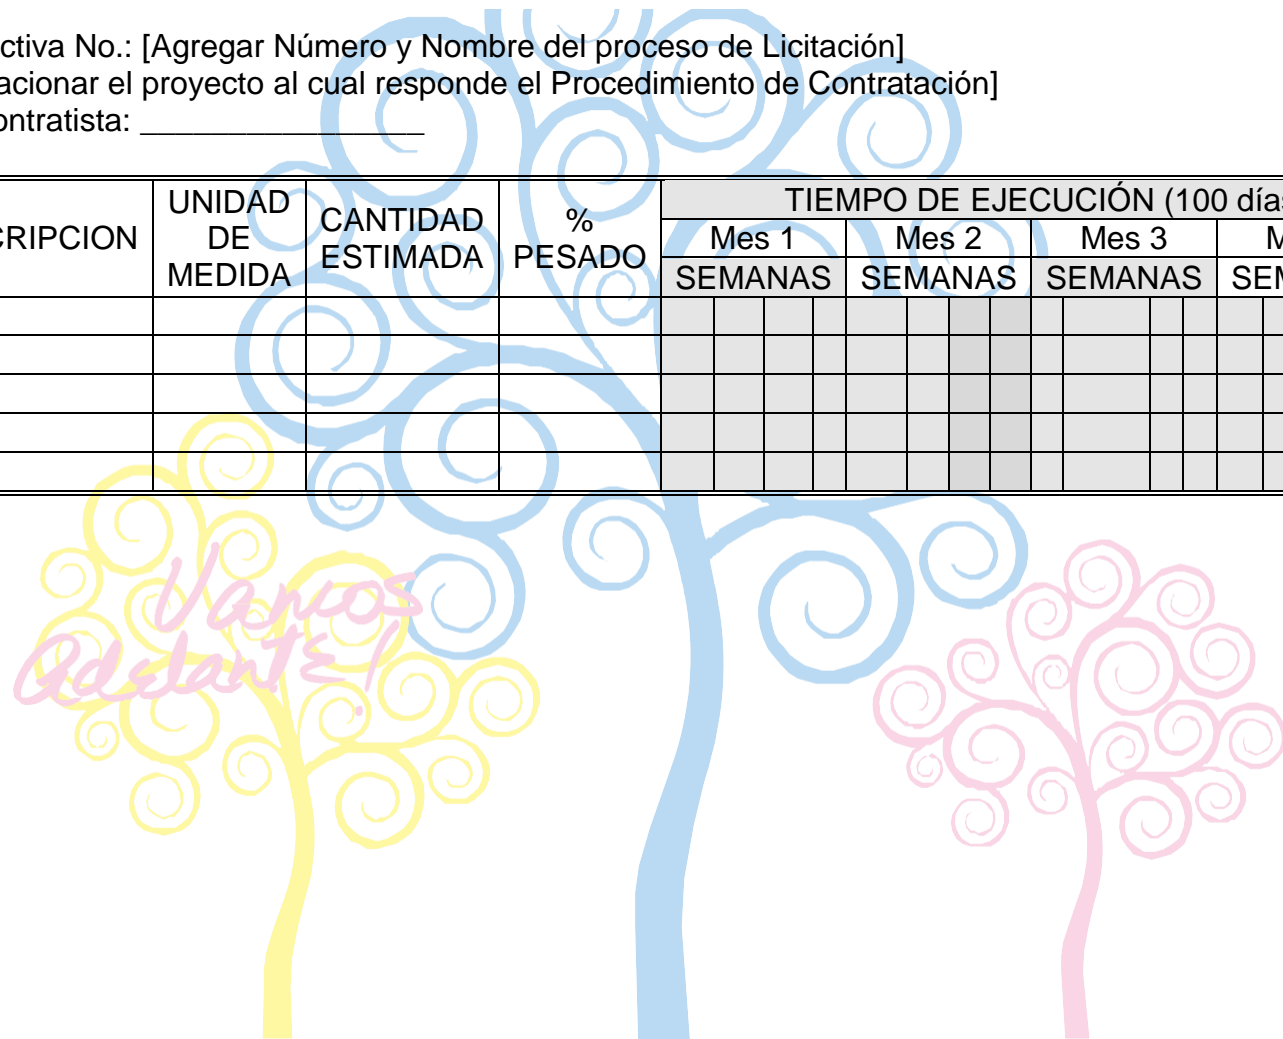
ctiva No.: [Agregar Número y Nombre del proceso de Licitación]
acionar el proyecto al cual responde el Procedimiento de Contratación]
ontratista: _______________

| CRIPCION | UNIDAD DE MEDIDA | CANTIDAD ESTIMADA | % PESADO | TIEMPO DE EJECUCIÓN (100 día | | | |
|---|---|---|---|---|---|---|---|
| | | | | Mes 1 | Mes 2 | Mes 3 | M |
| | | | | SEMANAS | SEMANAS | SEMANAS | SEM |
| | | | | | | | |
| | | | | | | | |
| | | | | | | | |
| | | | | | | | |
| | | | | | | | |

Vamos Adelante!